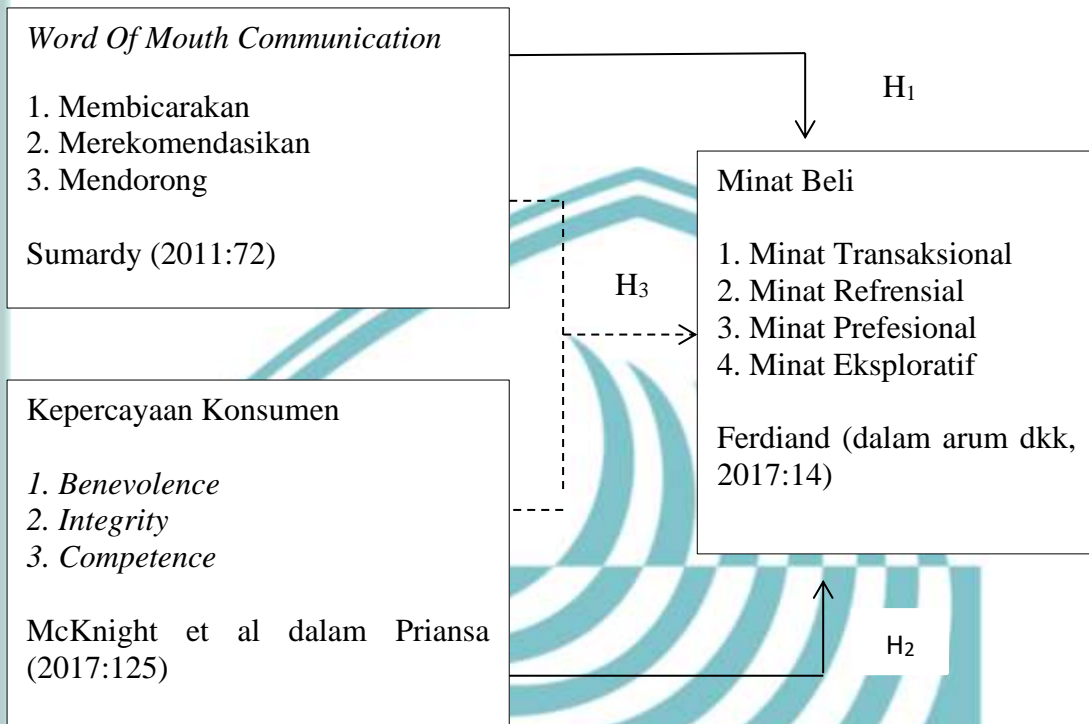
Word Of Mouth Communication

1. Membicarakan
2. Merekomendasikan
3. Mendorong

Sumardy (2011:72)

$H_1$

Minat Beli

1. Minat Transaksional
2. Minat Refrensial
3. Minat Prefesional
4. Minat Eksploratif

Ferdiand (dalam arum dkk, 2017:14)

$H_3$

Kepercayaan Konsumen

1. Benevolence
2. Integrity
3. Competence

McKnight et al dalam Priansa (2017:125)

$H_2$